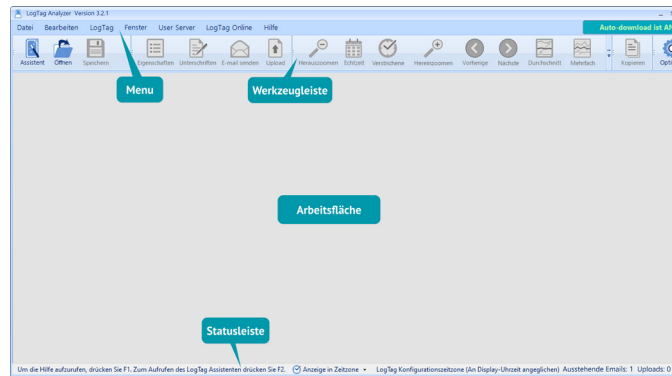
LogTag Analyzer Version 3.2.1

Auto-download ist AN

Datei Bearbeiten LogTag Fenster User Server LogTag Online Hilfe

Assistent Öffnen Speichern Eigenschaften Unterschriften E-mail senden Upload Herauszoomen Echtzeit Verstrichene Hereinzoomen Vorherige Nächste Durchschnitt Mehrfach Kopieren Opti

Menu

Werkzeugleiste

Arbeitsfläche

Statusleiste

Um die Hilfe aufzurufen, drücken Sie F1. Zum Aufrufen des LogTag Assistenten drücken Sie F2. Anzeige in Zeitzone LogTag Konfigurationszeitzone (An Display-Uhrzeit angeglichen) Ausstehende Emails: 1 Uploads: 0